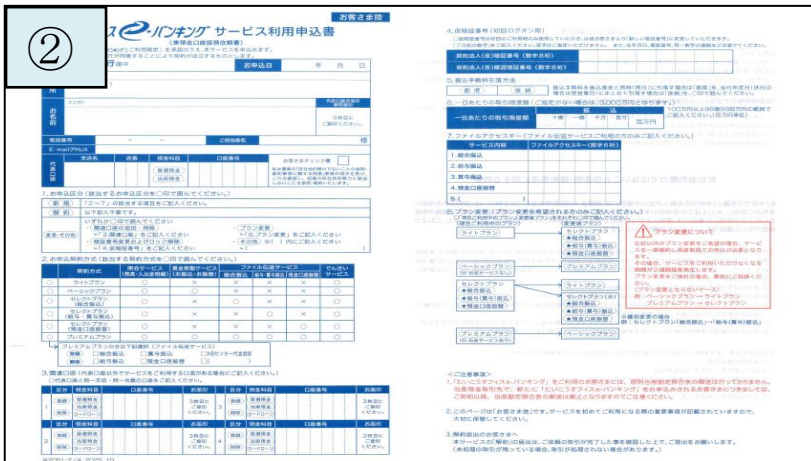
②

お客さま控

オフィスe-バンキング サービス利用申込書

行 御中

お申込日 年 月 日

お名前

電話番号

E-mailアドレス

1. お申込区分

2. お申込契約方式

| 契約方式 | 照会サービス | 資金移動サービス | ファイル伝送サービス | でんさいサービス |
|---|---|---|---|---|
| ライトプラン | | | | |
| ベーシックプラン | | | | |
| セレクトプラン | | | | |
| プレミアムプラン | | | | |

3. 関連口座

4. 依頼限度額

5. 振込手数料引落方法

6. 一日あたりの取引限度額

7. ファイルアクセスキー

| サービス内容 | ファイルアクセスキー |
|---|---|
| 1. 総合振込 | |
| 2. 給与振込 | |
| 3. 賞与振込 | |
| 4. 預金口座振替 | |
| 5. | |

8. プラン変更

ライトプラン

ベーシックプラン

セレクトプラン

プレミアムプラン

プラン変更について

<ご注意事項>

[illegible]